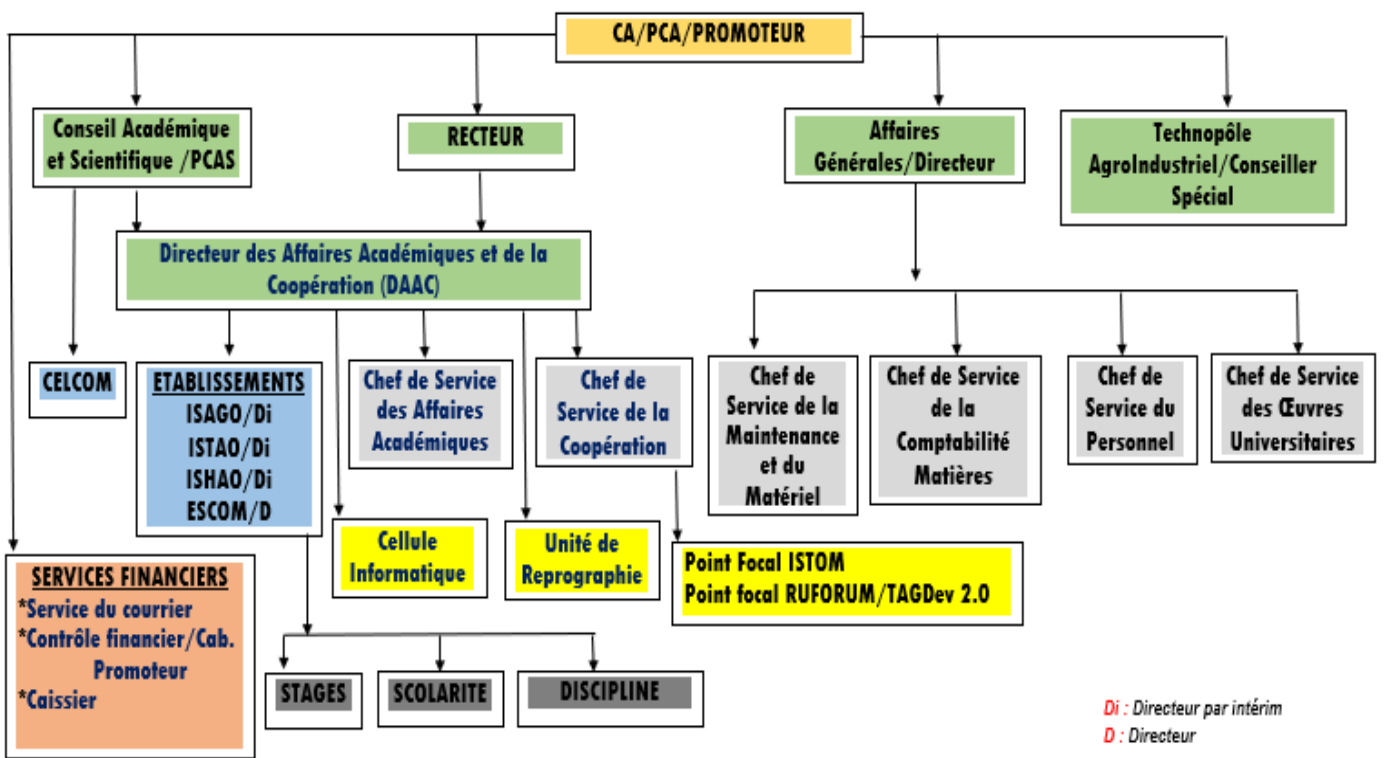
CA/PCA/PROMOTEUR

Conseil Académique et Scientifique /PCAS

RECTEUR

Affaires Générales/Directeur

Technopôle AgroIndustriel/Conseiller Spécial

Directeur des Affaires Académiques et de la Coopération (DAAC)

CELCOM

ETABLISSEMENTS
ISAGO/Di
ISTAO/Di
ISHAO/Di
ESCOM/D

Chef de Service des Affaires Académiques

Chef de Service de la Coopération

Chef de Service de la Maintenance et du Matériel

Chef de Service de la Comptabilité Matières

Chef de Service du Personnel

Chef de Service des Œuvres Universitaires

Cellule Informatique

Unité de Reprographie

Point Focal ISTOM
Point focal RUFORUM/TAGDev 2.0

SERVICES FINANCIERS
*Service du courrier
*Contrôle financier/Cab. Promoteur
*Caissier

STAGES

SCOLARITE

DISCIPLINE

Di : Directeur par intérim
D : Directeur